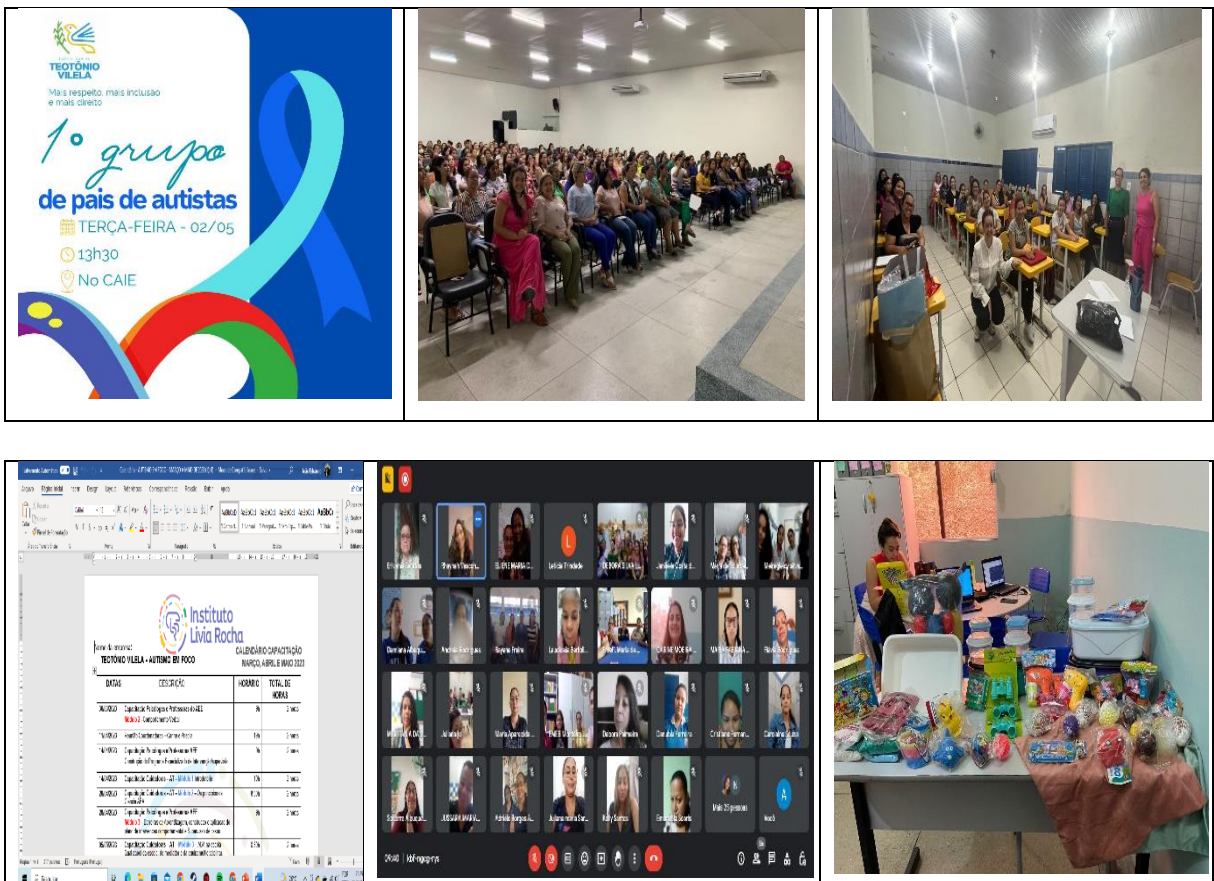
TEOTÔNIO VILELA

Mais respeito, mais inclusão e mais direito

1º grupo de pais de autistas

TERÇA-FEIRA - 02/05

13h30

No CAIE

Instituto Livia Rocha

TEOTÔNIO VILELA - AUTISMO EM FOCO

CALENDÁRIO CAPACITAÇÃO MARÇO, ABRIL E MAIO 2023

| DATAS | DESCRIÇÃO | HORÁRIO | TOTAL DE HORAS |
|---|---|---|---|
| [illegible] | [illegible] | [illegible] | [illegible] |

Leticia Trindade

Mais 20 pessoas

Você